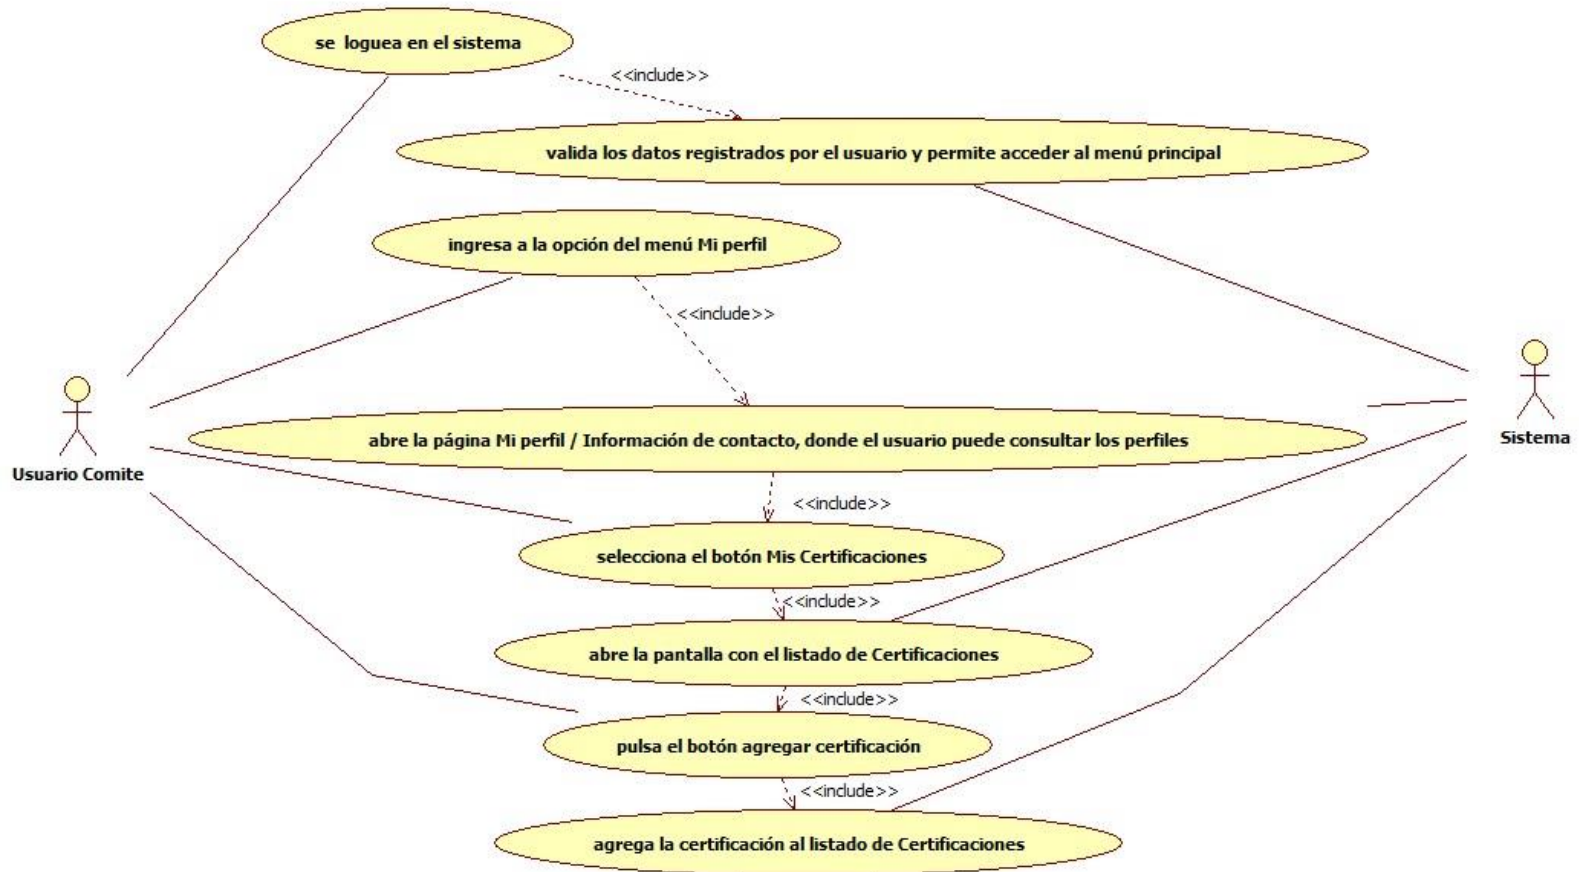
se loguea en el sistema

<<include>>

valida los datos registrados por el usuario y permite acceder al menú principal

ingresa a la opción del menú Mi perfil

<<include>>

Usuario Comite

Sistema

abre la página Mi perfil / Información de contacto, donde el usuario puede consultar los perfiles

<<include>>

selecciona el botón Mis Certificaciones

<<include>>

abre la pantalla con el listado de Certificaciones

<<include>>

pulsa el botón agregar certificación

<<include>>

agrega la certificación al listado de Certificaciones